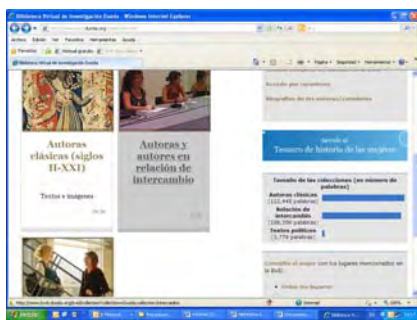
Biblioteca Virtual de Investigación Duoda - Windows Internet Explorer

Archivo Edición Ver Favoritos Herramientas Ayuda

Favoritos

Biblioteca Virtual de Investigación Duoda

Página Seguridad Herramientas

Acceso por categorías

Biografías de las autoras/Cronología

Autoras clásicas (siglos II-XXI)

Textos e imagenes

Autoras y autores en relación de intercambio

Tesoro de historia de las mujeres

Tamaño de las colecciones (en número de palabras)

Autoras clásicas (122.445 palabras)

Relación de intercambio (108.396 palabras)

Textos políticos (3.779 palabras)

Consulta el mapa con los lugares mencionados en la BvId:

Internet

100%

Inicio